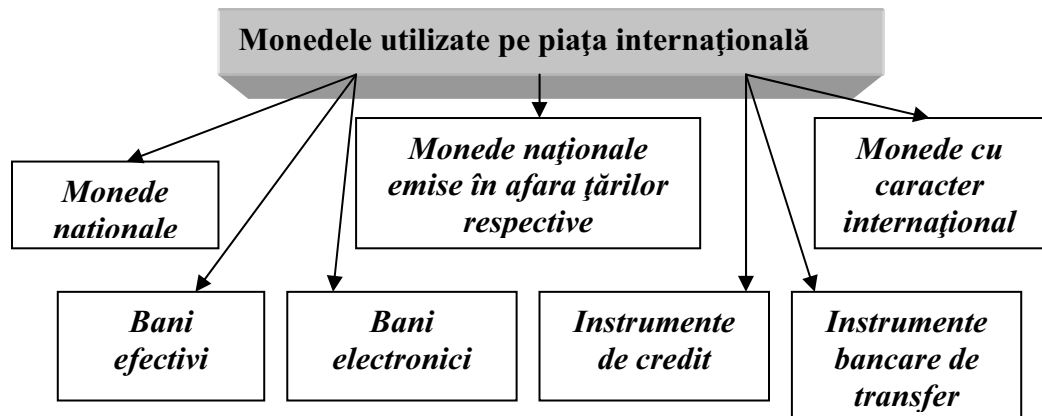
Monedele utilizate pe piaţa internaţională

Monede nationale

Monede naţionale emise în afara ţărilor respective

Monede cu caracter internaţional

Bani efectivi

Bani electronici

Instrumente de credit

Instrumente bancare de transfer